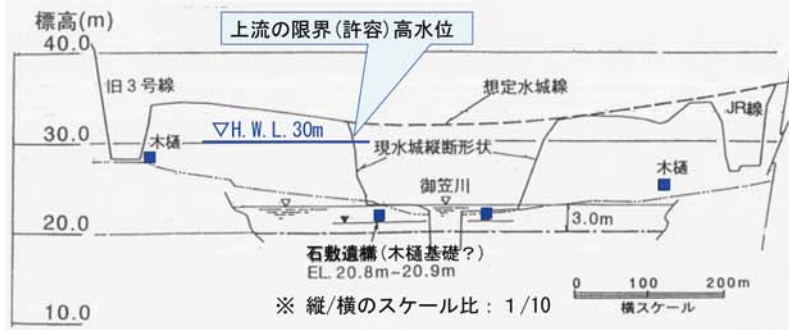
標高(m)

40.0

上流の限界(許容)高水位

旧３号線

想定水城線

JR線

30.0

木樋

▽H. W. L. 30m

現水城縦断形状

木樋

御笠川

20.0

3.0m

石敷遺構(木樋基礎?)

EL. 20.8m~20.9m

0 100 200m

横スケール

※ 縦/横のスケール比：1/10

10.0